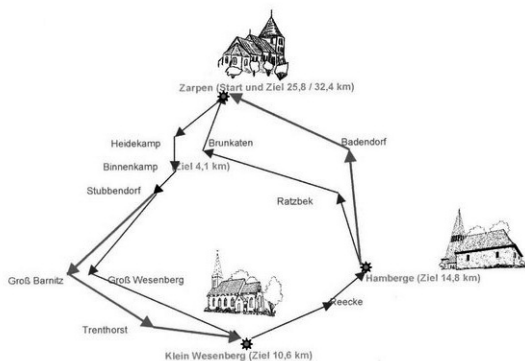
Zarpen (Start und Ziel 25,8 / 32,4 km)

Heidekamp

Brunkaten

Badendorf

Binnenkamp (Ziel 4,1 km)

Stubbendorf

Ratzbek

Groß Barnitz

Groß Wesenberg

Hamberge (Ziel 14,8 km)

Reecke

Trenthorst

Klein Wesenberg (Ziel 10,6 km)